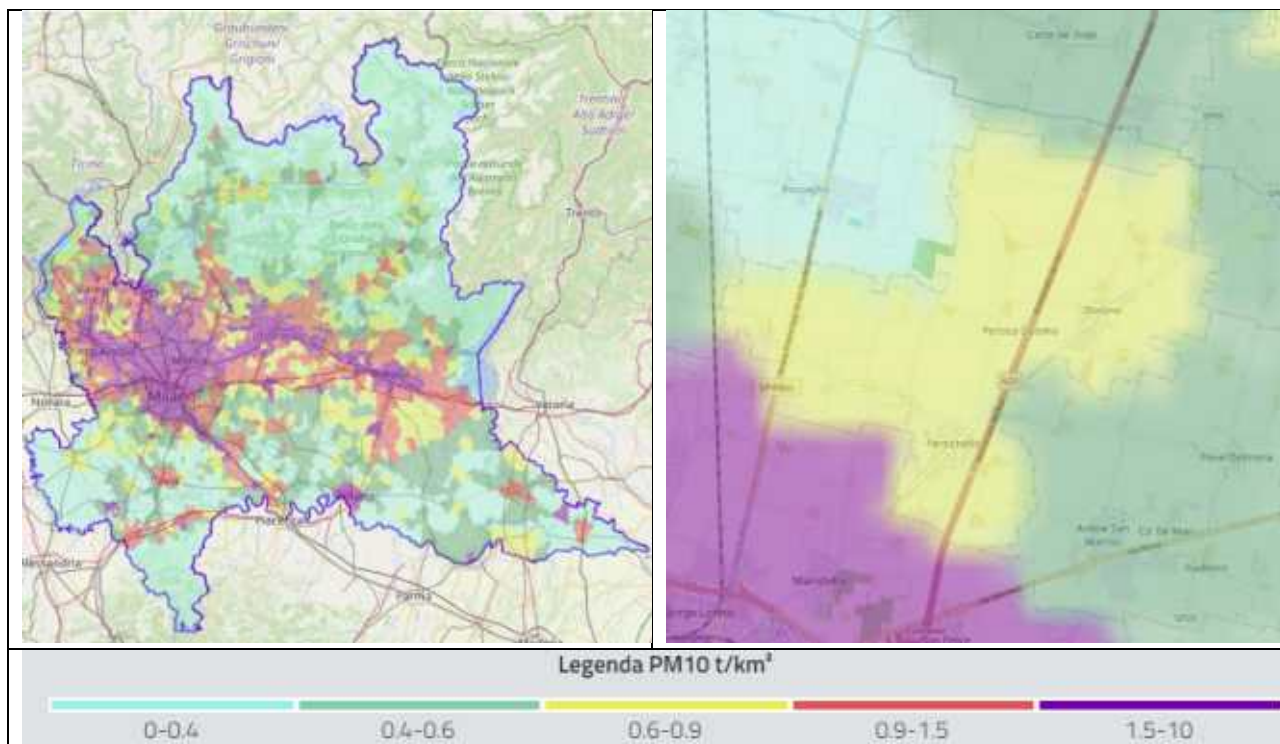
Graubünden Grischun/ Grigioni

Parco Nazionale dello Stelvio

Trentino Alto Adige/ Südtirol

Trento

Milano

Novara

Verona

Piacenza

Parma

Alessandria

Legenda PM10 t/km²

0-0.4

0.4-0.6

0.6-0.9

0.9-1.5

1.5-10